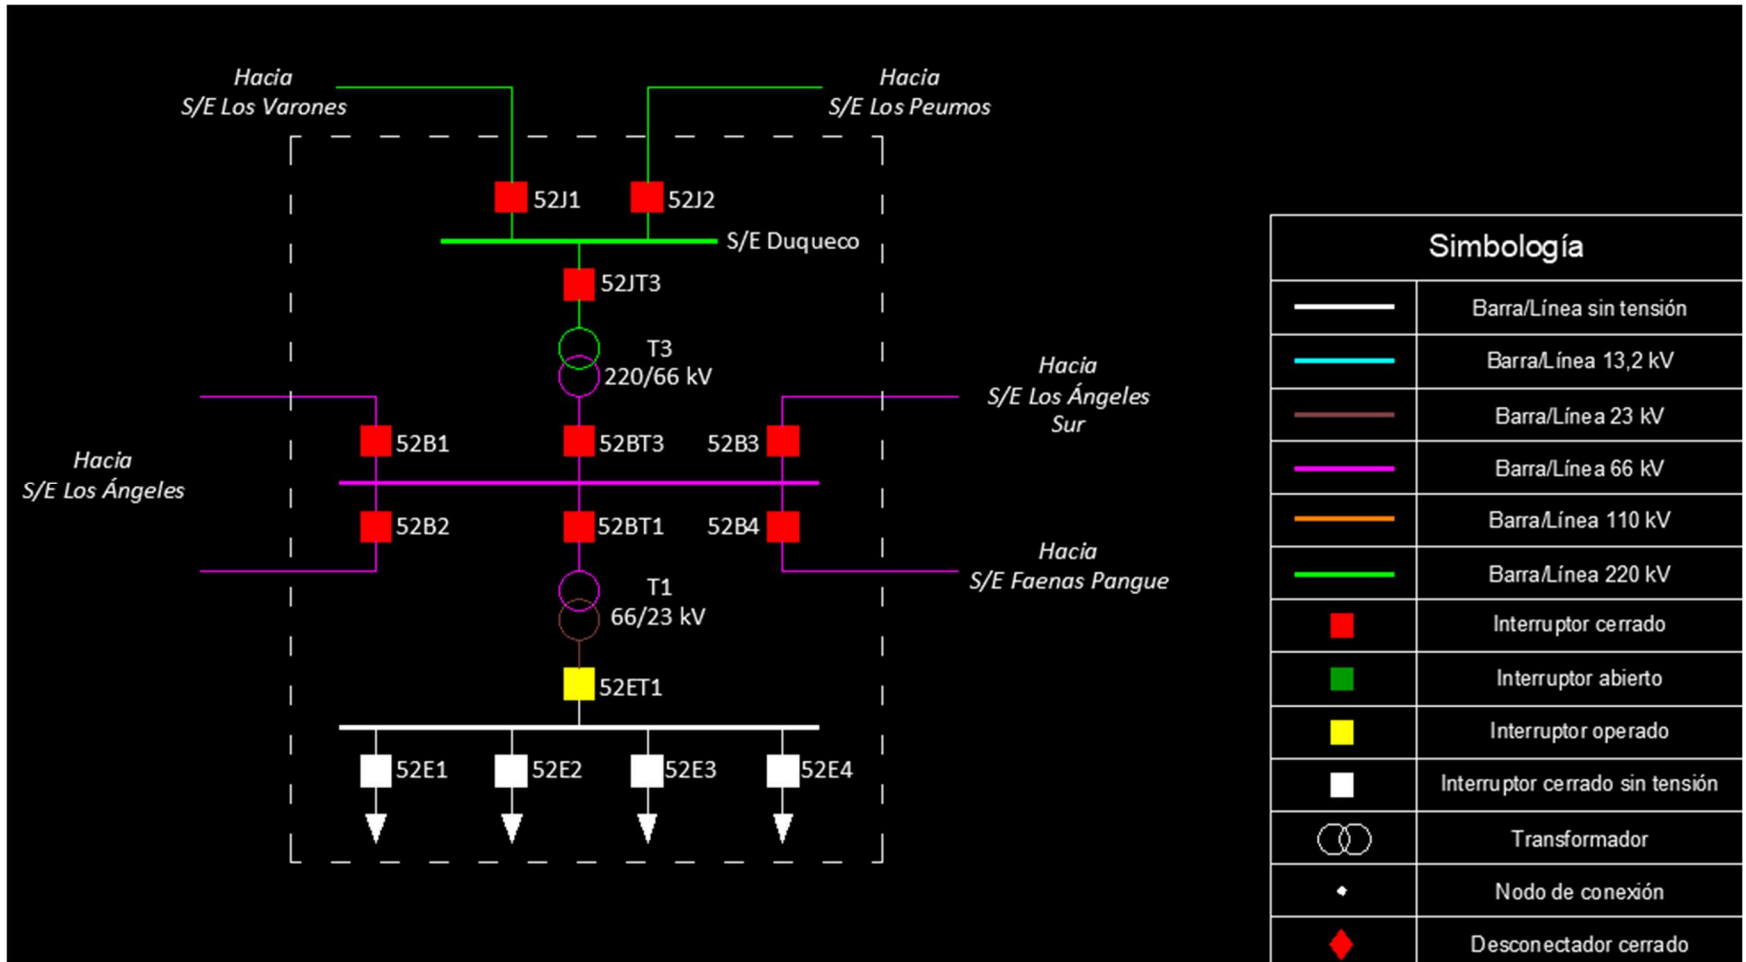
Hacia
S/E Los Varones

Hacia
S/E Los Peumos

52J1

52J2

S/E Duqueco

52JT3

T3
220/66 kV

Hacia
S/E Los Ángeles
Sur

52B1

52BT3

52B3

Hacia
S/E Los Ángeles

52B2

52BT1

52B4

Hacia
S/E Faenas Pangue

T1
66/23 kV

52ET1

52E1

52E2

52E3

52E4

| Simbología | |
|---|---|
| | Barra/Línea sin tensión |
| | Barra/Línea 13,2 kV |
| | Barra/Línea 23 kV |
| | Barra/Línea 66 kV |
| | Barra/Línea 110 kV |
| | Barra/Línea 220 kV |
| | Interruptor cerrado |
| | Interruptor abierto |
| | Interruptor operado |
| | Interruptor cerrado sin tensión |
| | Transformador |
| | Nodo de conexión |
| | Desconectador cerrado |